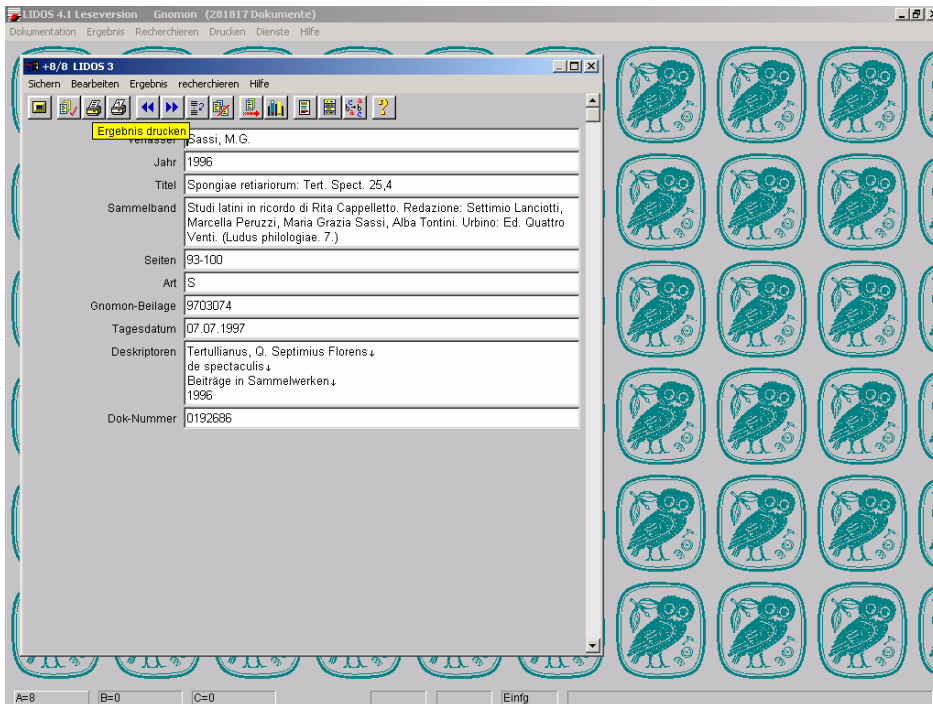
LIDOS 4.1 Leseversion Gnomon (281817 Dokumente)

Dokumentation Ergebnis Recherchieren Drucken Dienste Hilfe

+8/8 LIDOS 3

Sichern Bearbeiten Ergebnis recherchieren Hilfe

Ergebnis drucken

Verfasser Sassi, M.G.

Jahr 1996

Titel Spongiae retiariorum: Tert. Spect. 25,4

Sammelband Studi latini in ricordo di Rita Cappelletto. Redazione: Settimio Lanciotti, Marcella Peruzzi, Maria Grazia Sassi, Alba Tontini. Urbino: Ed. Quattro Venti. (Ludus philologiae. 7.)

Seiten 93-100

Art S

Gnomon-Beilage 9703074

Tagesdatum 07.07.1997

Deskriptoren Tertullianus, Q. Septimius Florens↓
de spectaculis↓
Beiträge in Sammelwerken↓
1996

Dok-Nummer 0192686

A=8 B=0 C=0 Einfg